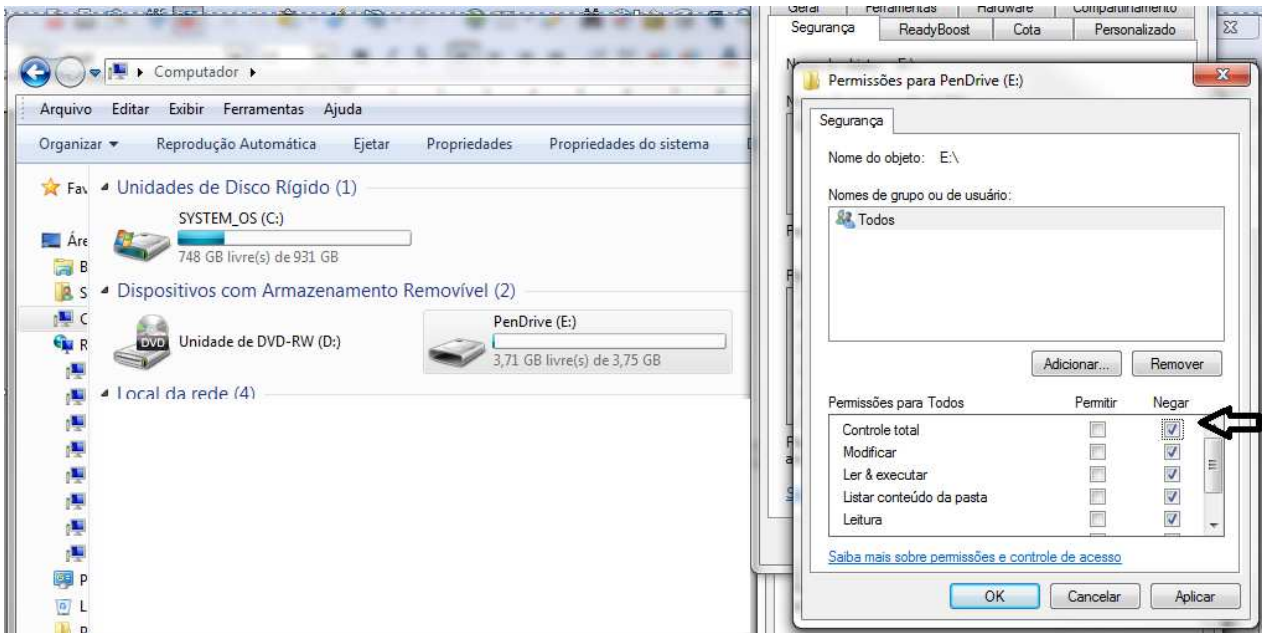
Computador ▸

Arquivo Editar Exibir Ferramentas Ajuda

Organizar ▾ Reprodução Automática Ejetar Propriedades Propriedades do sistema

Fav
Áre
B
S
C
R
P
L

Unidades de Disco Rígido (1)

SYSTEM_OS (C:)
748 GB livre(s) de 931 GB

Dispositivos com Armazenamento Removível (2)

DVD Unidade de DVD-RW (D:)

PenDrive (E:)
3,71 GB livre(s) de 3,75 GB

Local da rede (4)

Geral Ferramentas Hardware Compartilhamento
Segurança ReadyBoost Cota Personalizado

Permissões para PenDrive (E:)

Segurança

Nome do objeto: E:\

Nomes de grupo ou de usuário:

Todos

Adicionar... Remover

| Permissões para Todos | Permitir | Negar |
|---|---|---|
| Controle total | ☐ | ☑ |
| Modificar | ☐ | ☑ |
| Ler & executar | ☐ | ☑ |
| Listar conteúdo da pasta | ☐ | ☑ |
| Leitura | ☐ | ☑ |

Saiba mais sobre permissões e controle de acesso

OK Cancelar Aplicar